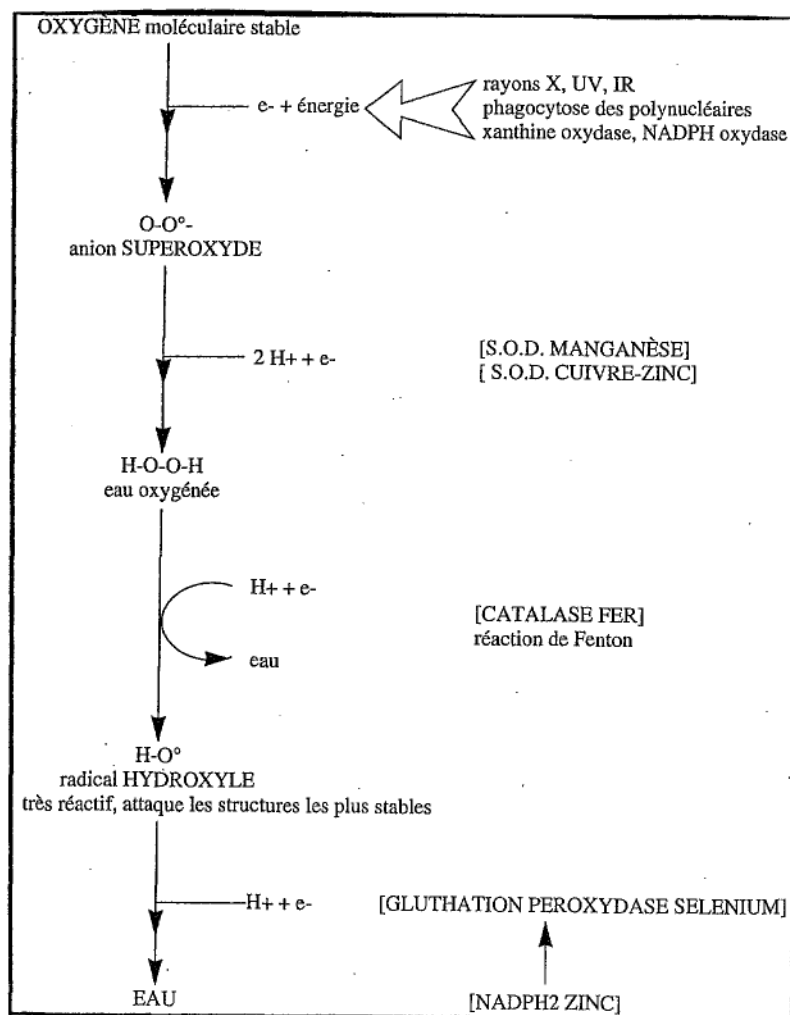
OXYGÈNE moléculaire stable

e- + énergie

rayons X, UV, IR
phagocytose des polynucléaires
xanthine oxydase, NADPH oxydase

O-O°-
anion SUPEROXYDE

2 H+ + e-

[S.O.D. MANGANÈSE]
[ S.O.D. CUIVRE-ZINC]

H-O-O-H
eau oxygénée

H+ + e-

eau

[CATALASE FER]
réaction de Fenton

H-O°
radical HYDROXYLE
très réactif, attaque les structures les plus stables

H+ + e-

[GLUTHATION PEROXYDASE SELENIUM]

EAU

[NADPH2 ZINC]